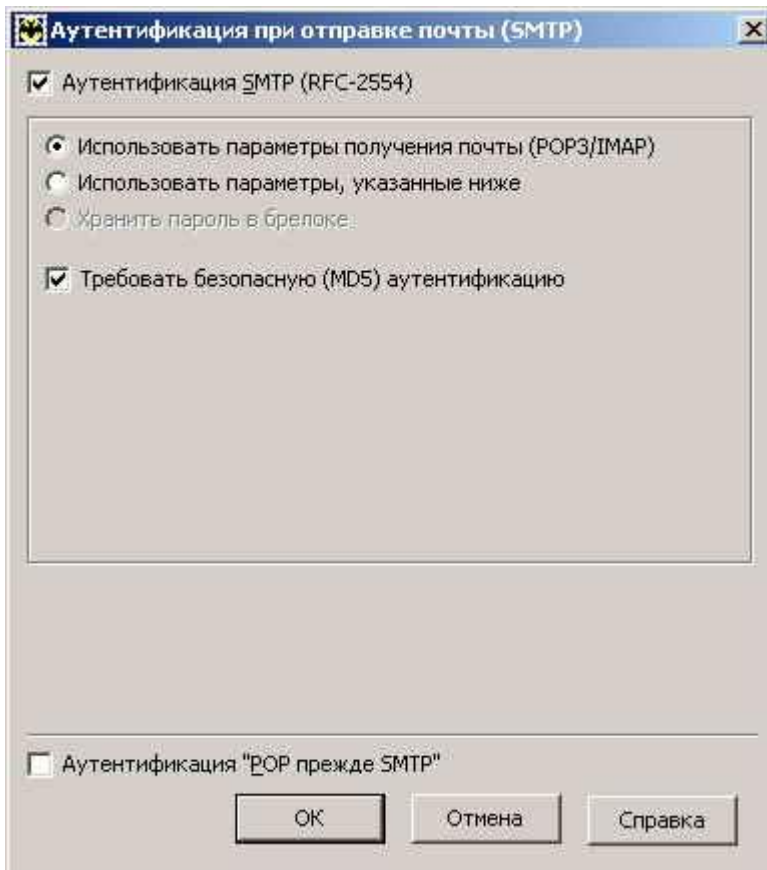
Аутентификация при отправке почты (SMTP)

Аутентификация SMTP (RFC-2554)

Использовать параметры получения почты (POP3/IMAP)
Использовать параметры, указанные ниже
Хранить пароль в брелоке

Требовать безопасную (MD5) аутентификацию

Аутентификация "POP прежде SMTP"

OK
Отмена
Справка